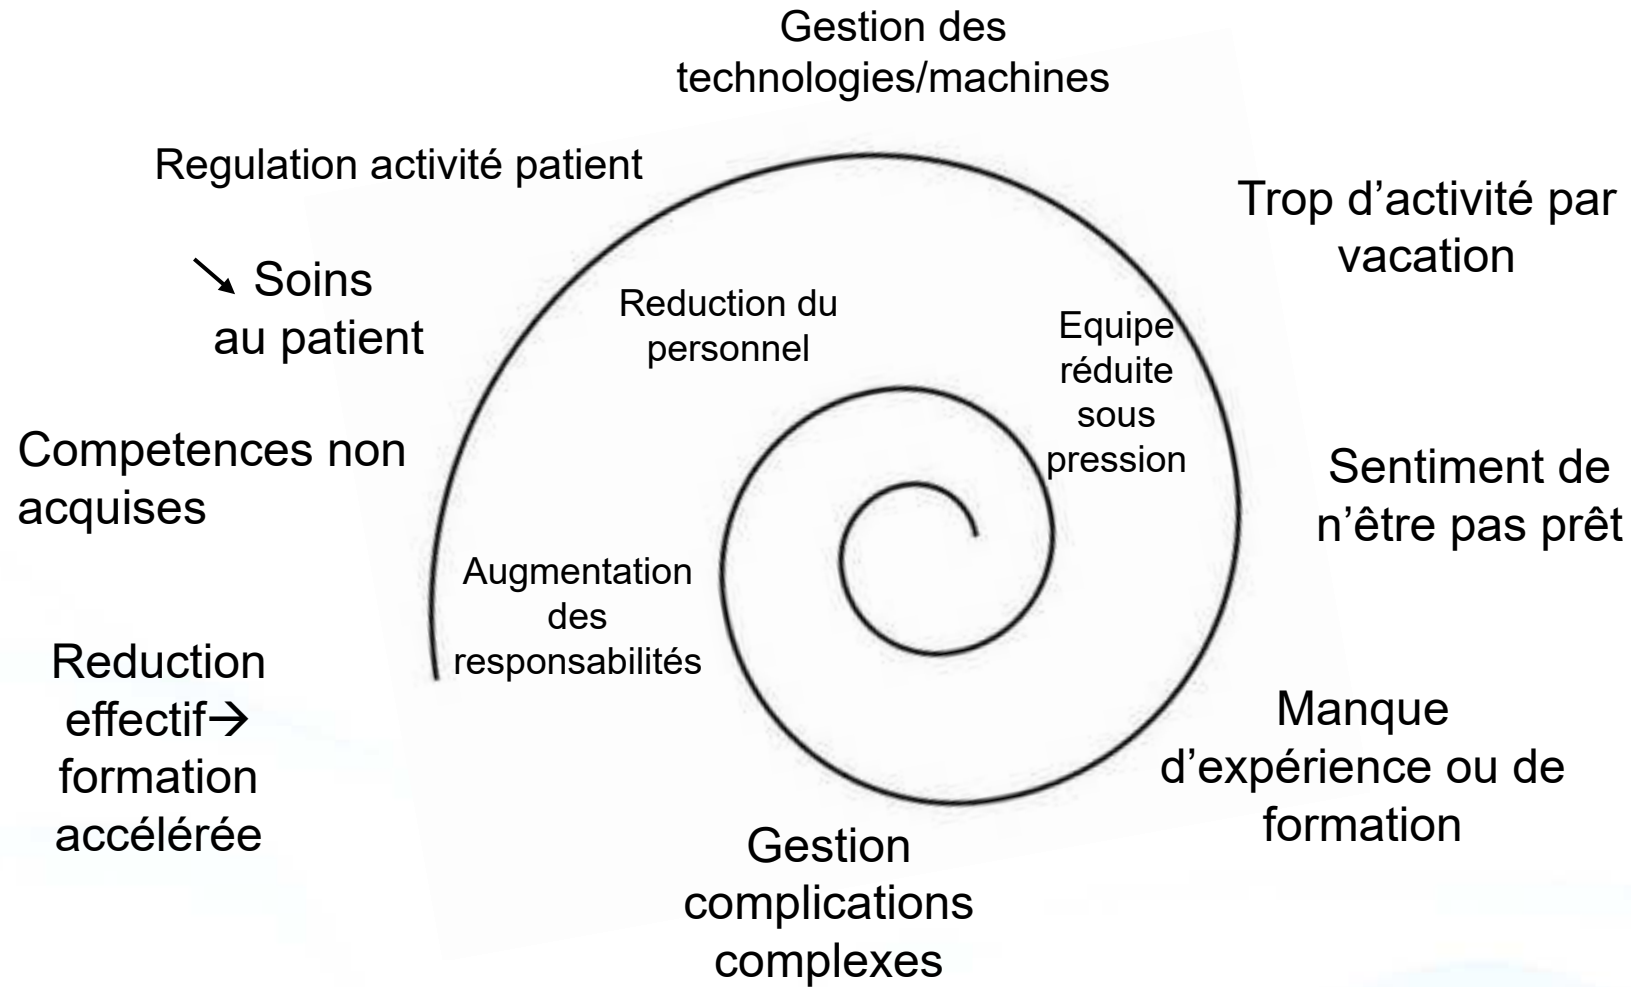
Gestion des technologies/machines

Regulation activité patient

Trop d’activité par vacation

↘ Soins au patient

Reduction du personnel

Equipe réduite sous pression

Competences non acquises

Sentiment de n’être pas prêt

Augmentation des responsabilités

Reduction effectif→ formation accélérée

Manque d’expérience ou de formation

Gestion complications complexes